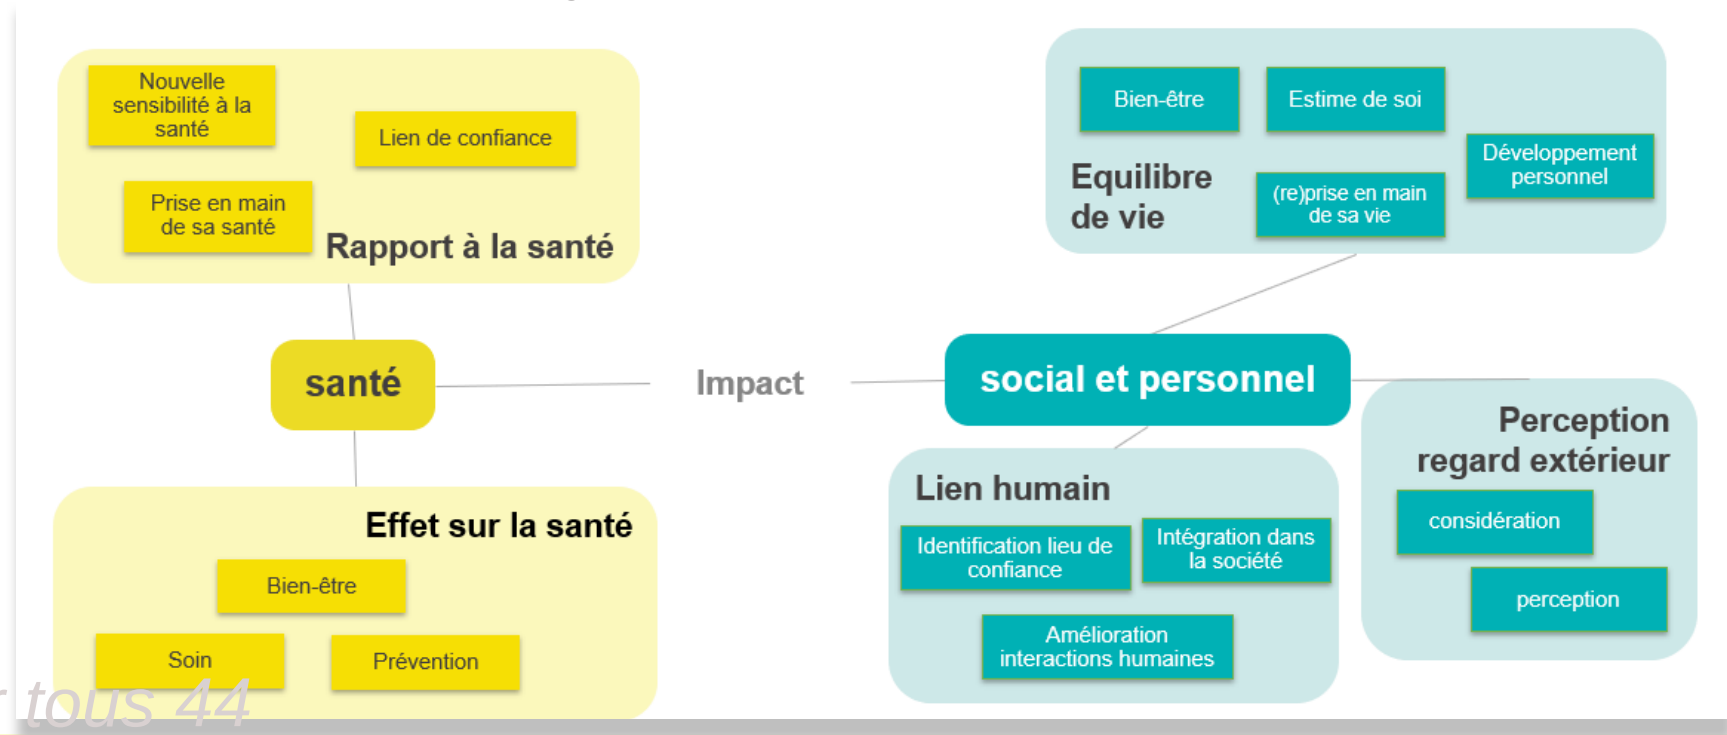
Nouvelle sensibilité à la santé

Lien de confiance

Prise en main de sa santé

Rapport à la santé

santé

Impact

Effet sur la santé

Bien-être

Soin

Prévention

Bien-être

Estime de soi

Equilibre de vie

(re)prise en main de sa vie

Développement personnel

social et personnel

Lien humain

Identification lieu de confiance

Intégration dans la société

Amélioration interactions humaines

Perception regard extérieur

considération

perception

tous 44